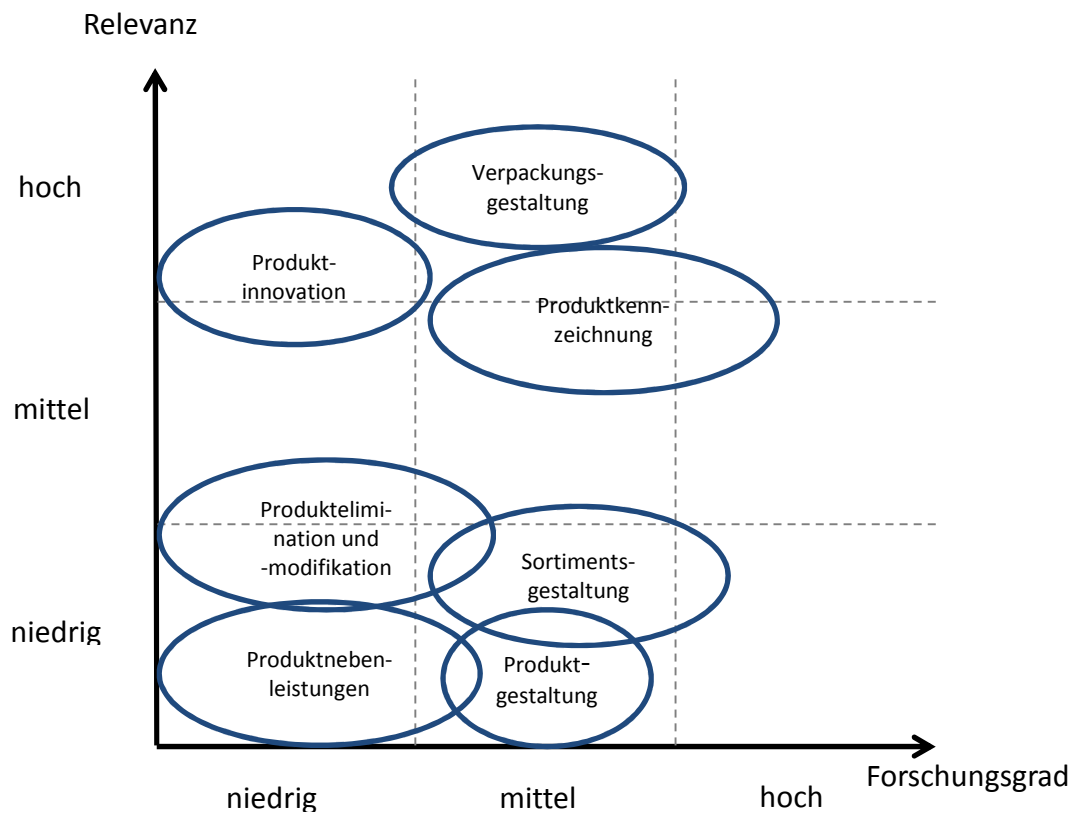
Relevanz

hoch

mittel

niedrig

Verpackungsgestaltung

Produktinnovation

Produktkennzeichnung

Produktelimination und -modifikation

Sortimentsgestaltung

Produktnebenleistungen

Produktgestaltung

Forschungsgrad

niedrig

mittel

hoch